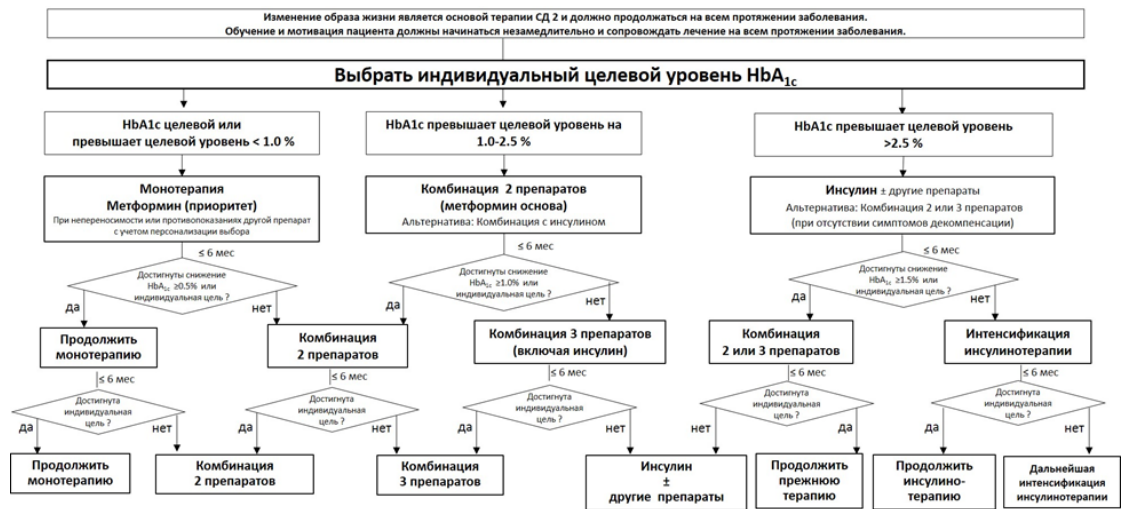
Изменение образа жизни является основой терапии СД 2 и должно продолжаться на всем протяжении заболевания.
Обучение и мотивация пациента должны начинаться незамедлительно и сопровождать лечение на всем протяжении заболевания.

Выбрать индивидуальный целевой уровень $HbA_{1c}$

HbA1c целевой или превышает целевой уровень < 1.0 %

HbA1c превышает целевой уровень на 1.0-2.5 %

HbA1c превышает целевой уровень >2.5 %

Монотерапия
Метформин (приоритет)
При непереносимости или противопоказаниях другой препарат с учетом персонализации выбора

Комбинация 2 препаратов (метформин основа)
Альтернатива: Комбинация с инсулином

Инсулин ± другие препараты
Альтернатива: Комбинация 2 или 3 препаратов (при отсутствии симптомов декомпенсации)

≤ 6 мес

Достигнуты снижение $HbA_{1c}$ ≥0.5% или индивидуальная цель ?

≤ 6 мес

Достигнуты снижение $HbA_{1c}$ ≥1.0% или индивидуальная цель ?

≤ 6 мес

Достигнуты снижение $HbA_{1c}$ ≥1.5% или индивидуальная цель ?

да

нет

да

нет

да

нет

Продолжить монотерапию

Комбинация 2 препаратов

Комбинация 3 препаратов (включая инсулин)

Комбинация 2 или 3 препаратов

Интенсификация инсулинотерапии

≤ 6 мес

Достигнута индивидуальная цель ?

≤ 6 мес

Достигнута индивидуальная цель ?

≤ 6 мес

Достигнута индивидуальная цель ?

≤ 6 мес

Достигнута индивидуальная цель ?

≤ 6 мес

Достигнута индивидуальная цель ?

да

нет

да

нет

да

нет

нет

да

да

нет

Продолжить монотерапию

Комбинация 2 препаратов

Комбинация 3 препаратов

Инсулин ± другие препараты

Продолжить прежнюю терапию

Продолжить инсулинотерапию

Дальнейшая интенсификация инсулинотерапии